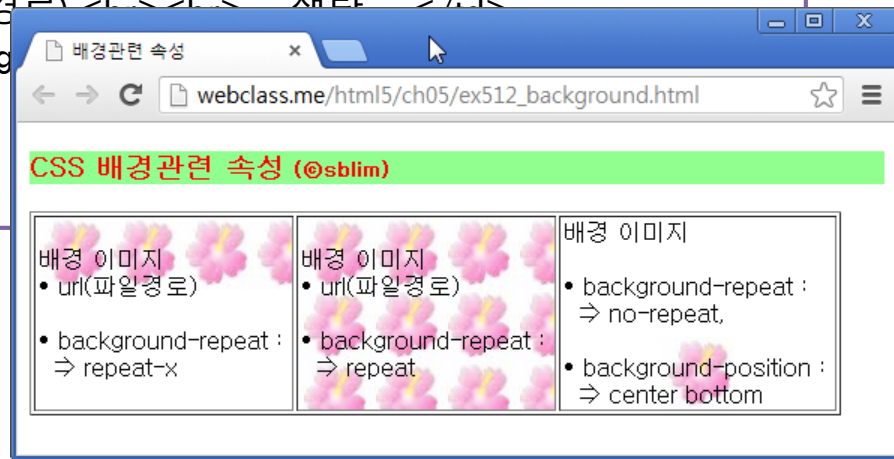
배경관련 속성

webclass.me/html5/ch05/ex512_background.html

CSS 배경관련 속성 (©sblim)

| 배경 이미지<br>• url(파일경로)<br><br>• background-repeat :<br>⇒ repeat-x | 배경 이미지<br>• url(파일경로)<br><br>• background-repeat :<br>⇒ repeat | 배경 이미지<br><br>• background-repeat :<br>⇒ no-repeat,<br><br>• background-position :<br>⇒ center bottom |
|---|---|---|